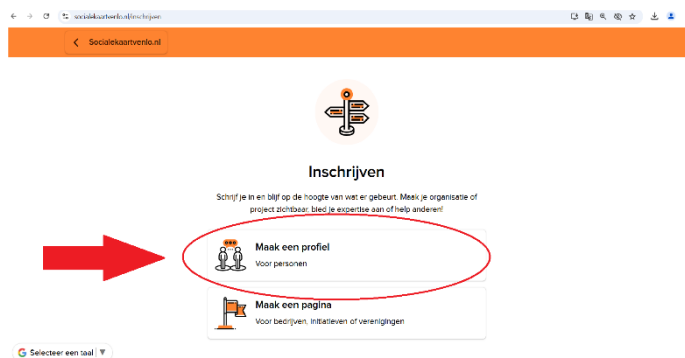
socialekaartvenlo.nl/inschrijven

Socialekaartvenlo.nl

Inschrijven

Schrijf je in en blijf op de hoogte van wat er gebeurt. Maak je organisatie of project zichtbaar, bied je expertise aan of help anderen!

Maak een profiel
Voor personen

Maak een pagina
Voor bedrijven, initiatieven of verenigingen

Selecteer een taal